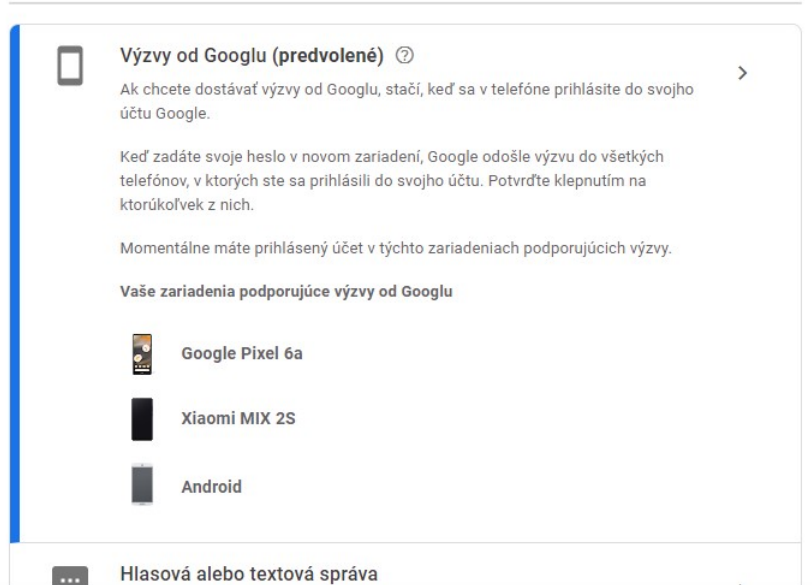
Výzvy od Googlu (predvolené)

Ak chcete dostávať výzvy od Googlu, stačí, keď sa v telefóne prihlásite do svojho účtu Google.

Keď zadáte svoje heslo v novom zariadení, Google odošle výzvu do všetkých telefónov, v ktorých ste sa prihlásili do svojho účtu. Potvrďte klepnutím na ktorúkoľvek z nich.

Momentálne máte prihlásený účet v týchto zariadeniach podporujúcich výzvy.

Vaše zariadenia podporujúce výzvy od Googlu

Google Pixel 6a

Xiaomi MIX 2S

Android

Hlasová alebo textová správa